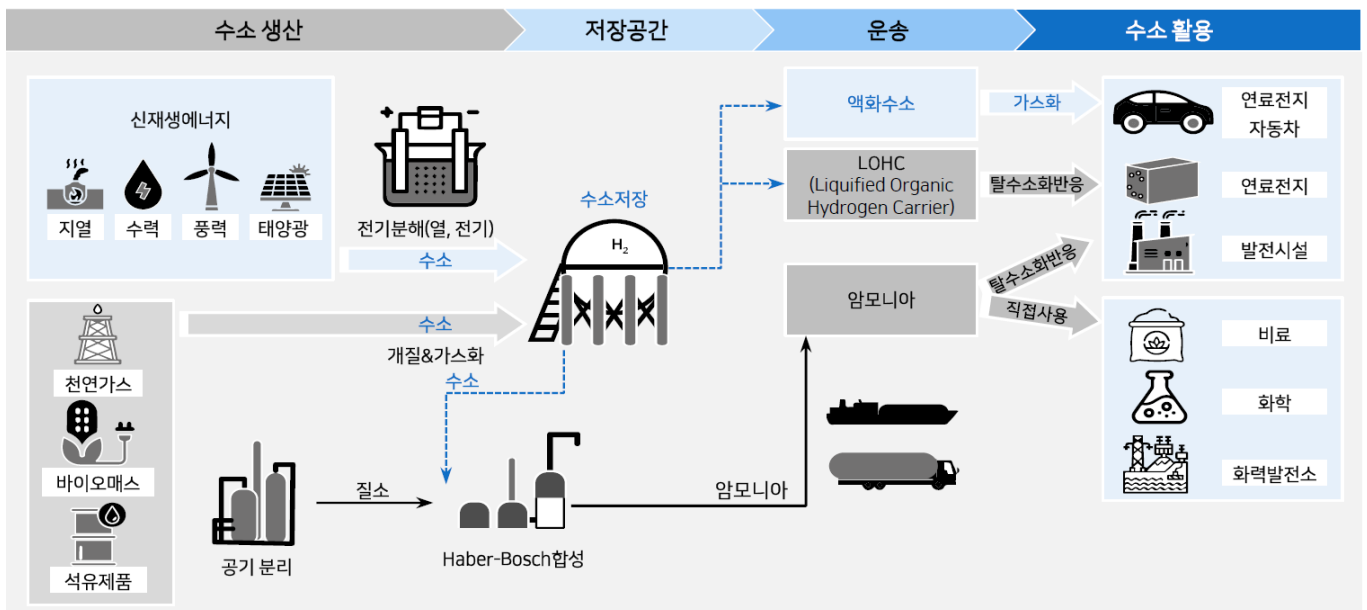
수소 생산
저장공간
운송
수소 활용

신재생에너지
지열
수력
풍력
태양광

전기분해(열, 전기)
수소

천연가스
바이오매스
석유제품

수소
개질&가스화
수소

수소저장
$H_2$

공기 분리
질소
Haber-Bosch합성
암모니아

액화수소
LOHC (Liquified Organic Hydrogen Carrier)
암모니아

가스화
탈수소화반응
탈수소화반응
직접사용

연료전지 자동차
연료전지
발전시설

비료
화학
화력발전소